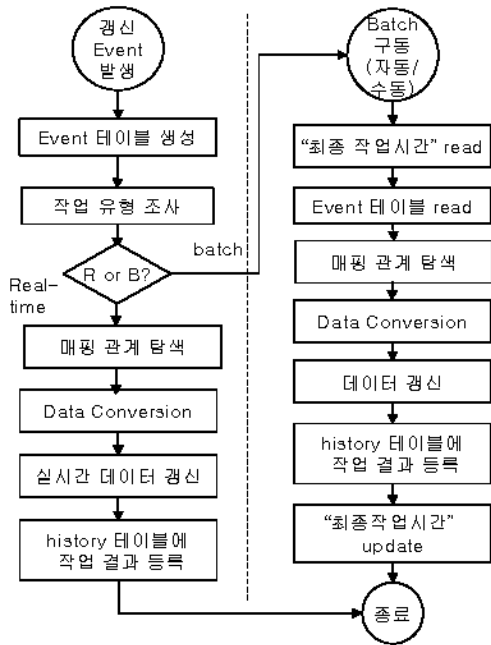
갱신 Event 발생

Event 테이블 생성

작업 유형 조사

R or B?

Real-time

batch

매핑 관계 탐색

Data Conversion

실시간 데이터 갱신

history 테이블에 작업 결과 등록

Batch 구동 (자동/수동)

"최종 작업시간" read

Event 테이블 read

매핑 관계 탐색

Data Conversion

데이터 갱신

history 테이블에 작업 결과 등록

"최종작업시간" update

종료